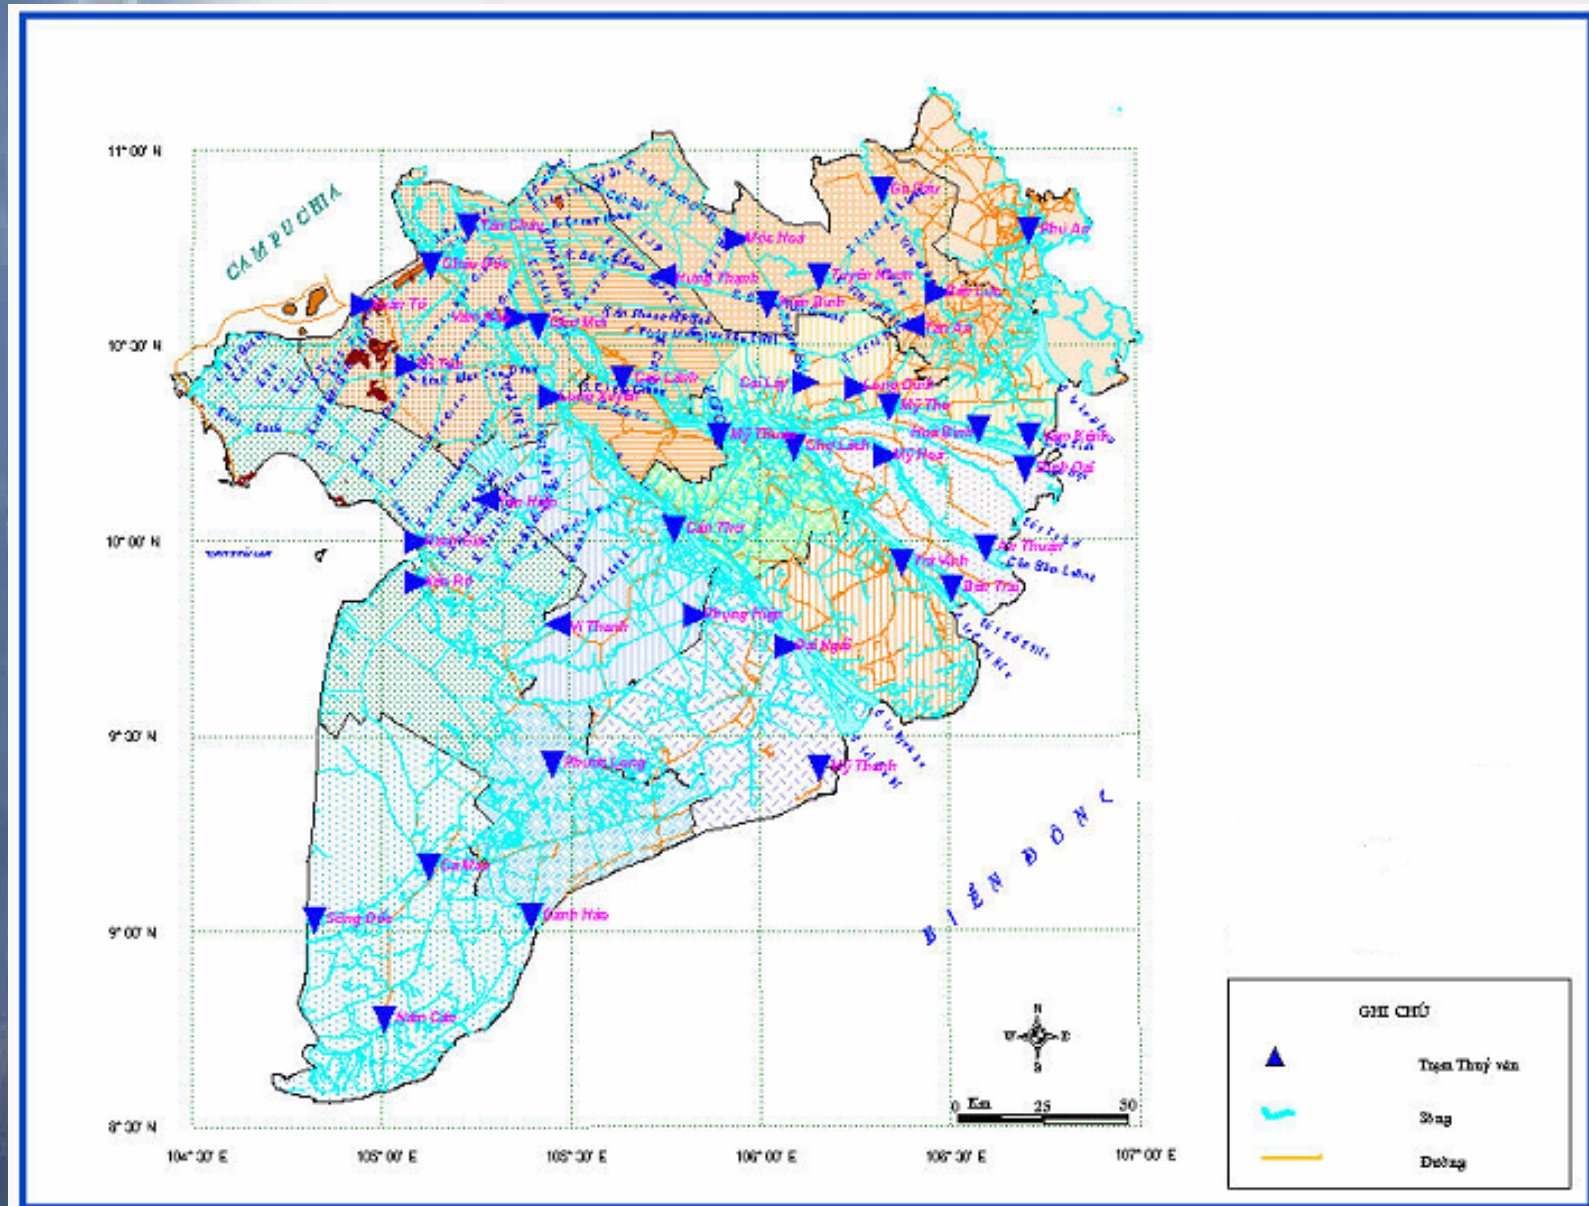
11° 00' N

10° 30' N

10° 00' N

9° 30' N

9° 00' N

8° 30' N

104° 30' E

105° 00' E

105° 30' E

106° 00' E

106° 30' E

107° 00' E

CAMPUCHIA

BIỂN ĐÔNG

Tân Châu

Châu Đốc

Mộc Hoá

Hưng Thạnh

Tuyên Nhơn

Gò Dầu

Phú An

Kiến Bình

Tân An

Xuân Tô

Vàm Nao

Cao Mai

Tri Tôn

Cao Lãnh

Cai Lậy

Long Định

Long Xuyên

Mỹ Tho

Mỹ Thuận

Chợ Lách

Hoà Bình

Vàm Kênh

Mỹ Hoá

Bình Đại

Tân Hiệp

Cần Thơ

Rạch Giá

Trà Vinh

An Thuận

Gò Quao

Bến Trại

Vị Thanh

Phụng Hiệp

Đại Ngãi

Phước Long

Mỹ Thanh

Cà Mau

Sông Đốc

Gành Hào

Năm Căn

Km 0 25 50

N

W

E

S

GHI CHÚ

Trạm Thuỷ văn

Sông

Đường